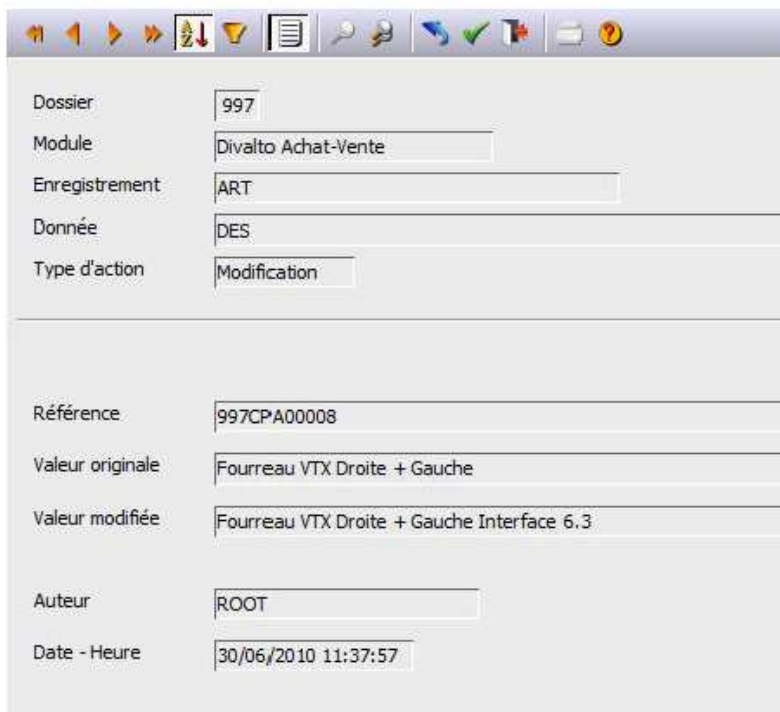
Dossier 997

Module Divalto Achat-Vente

Enregistrement ART

Donnée DES

Type d'action Modification

Référence 997CPA00008

Valeur originale Fourreau VTX Droite + Gauche

Valeur modifiée Fourreau VTX Droite + Gauche Interface 6.3

Auteur ROOT

Date - Heure 30/06/2010 11:37:57